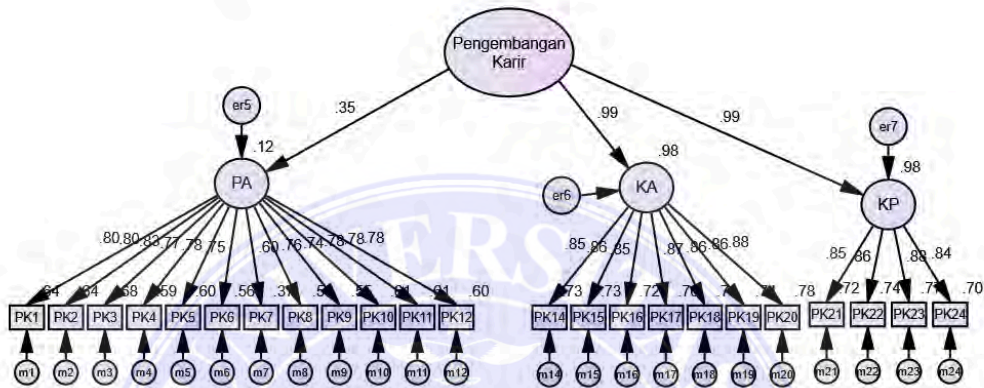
Pengembangan Karir

.35

.99

.99

er5

.12

PA

.98

KA

er6

er7

.98

KP

.80 .80 .83 .77 .78 .75 .60 .76 .74 .78 .78 .78

.64 .64 .68 .59 .60 .56 .37 .5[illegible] .5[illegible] .61 .61 .60

PK1 PK2 PK3 PK4 PK5 PK6 PK7 PK8 PK9 PK10 PK11 PK12

m1 m2 m3 m4 m5 m6 m7 m8 m9 m10 m11 m12

.85 .86 .85 .87 .86 .86 .88

.73 .73 .72 .7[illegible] .7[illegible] .7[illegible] .78

PK14 PK15 PK16 PK17 PK18 PK19 PK20

m14 m15 m16 m17 m18 m19 m20

.85 .86 .88 .84

.72 .74 .7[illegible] .70

PK21 PK22 PK23 PK24

m21 m22 m23 m24